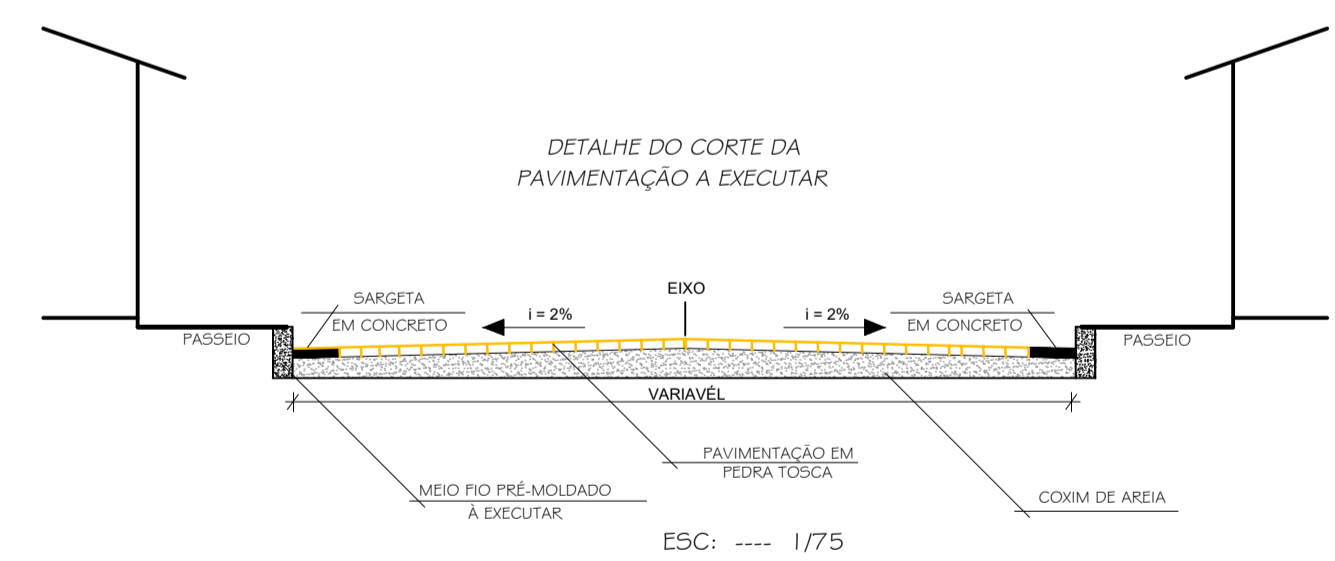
DETALHE DO CORTE DA
PAVIMENTAÇÃO A EXECUTAR

SARGETA
EM CONCRETO

i = 2%

EIXO

i = 2%

SARGETA
EM CONCRETO

PASSEIO

PASSEIO

VARIAVÉL

PAVIMENTAÇÃO EM
PEDRA TOSCA

MEIO FIO PRÉ-MOLDADO
À EXECUTAR

COXIM DE AREIA

ESC: ---- 1/75